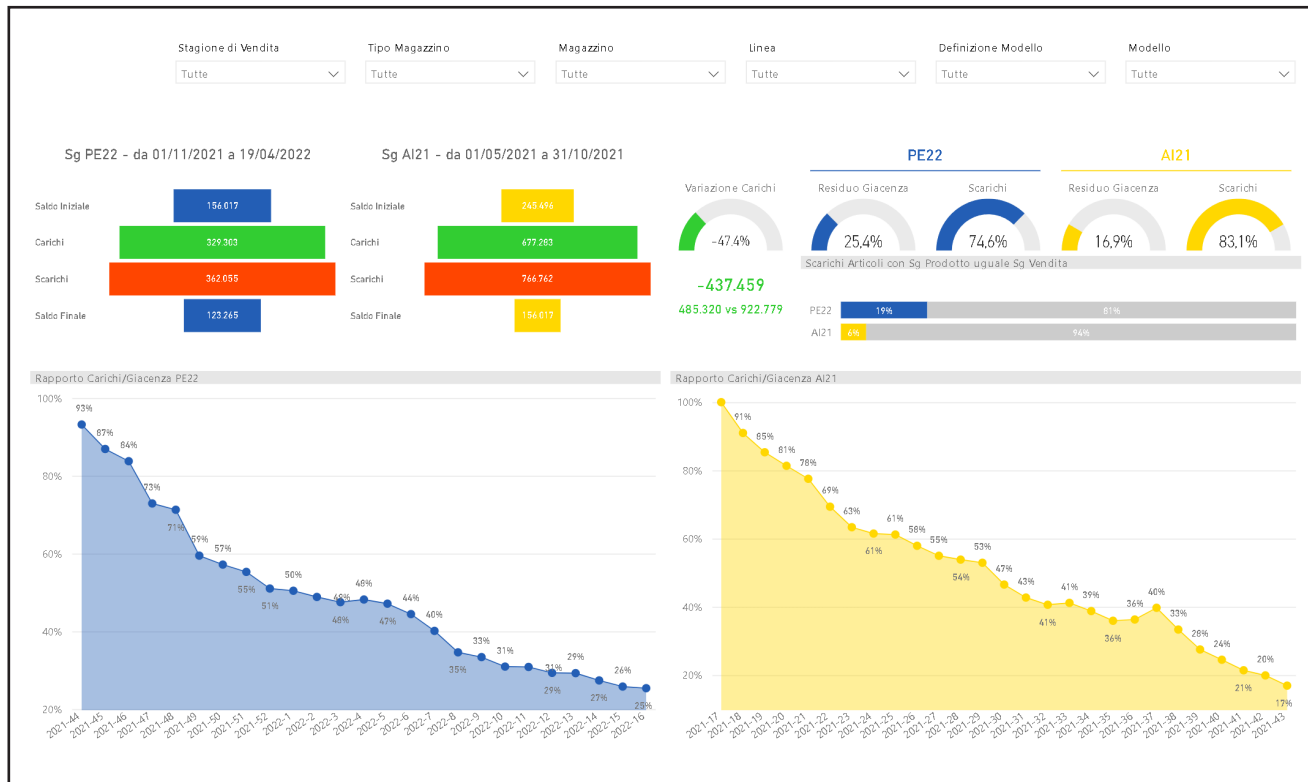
Stagione di Vendita
Tutte

Tipo Magazzino
Tutte

Magazzino
Tutte

Linea
Tutte

Definizione Modello
Tutte

Modello
Tutte

Sg PE22 - da 01/11/2021 a 19/04/2022

Saldo Iniziale 156.017
Carichi 329.303
Scarichi 362.055
Saldo Finale 123.265

Sg AI21 - da 01/05/2021 a 31/10/2021

Saldo Iniziale 245.496
Carichi 677.283
Scarichi 766.762
Saldo Finale 156.017

Variazione Carichi
-47,4%
-437.459
485.320 vs 922.779

PE22
Residuo Giacenza
25,4%
Scarichi
74,6%

AI21
Residuo Giacenza
16,9%
Scarichi
83,1%

Scarichi Articoli con Sg Prodotto uguale Sg Vendita
PE22 19% 81%
AI21 6% 94%

Rapporto Carichi/Giacenza PE22
100%
80%
60%
40%
20%
93% 87% 84% 73% 71% 59% 57% 55% 51% 50% 48% 48% 47% 44% 40% 35% 33% 31% 31% 29% 29% 27% 26% 25%
2021-44 2021-45 2021-46 2021-47 2021-48 2021-49 2021-50 2021-51 2021-52 2022-1 2022-2 2022-3 2022-4 2022-5 2022-6 2022-7 2022-8 2022-9 2022-10 2022-11 2022-12 2022-13 2022-14 2022-15 2022-16

Rapporto Carichi/Giacenza AI21
100%
80%
60%
40%
20%
91% 85% 81% 78% 69% 63% 61% 61% 58% 55% 54% 53% 47% 43% 41% 41% 39% 36% 36% 40% 33% 28% 24% 21% 20% 17%
2021-17 2021-18 2021-19 2021-20 2021-21 2021-22 2021-23 2021-24 2021-25 2021-26 2021-27 2021-28 2021-29 2021-30 2021-31 2021-32 2021-33 2021-34 2021-35 2021-36 2021-37 2021-38 2021-39 2021-40 2021-41 2021-42 2021-43